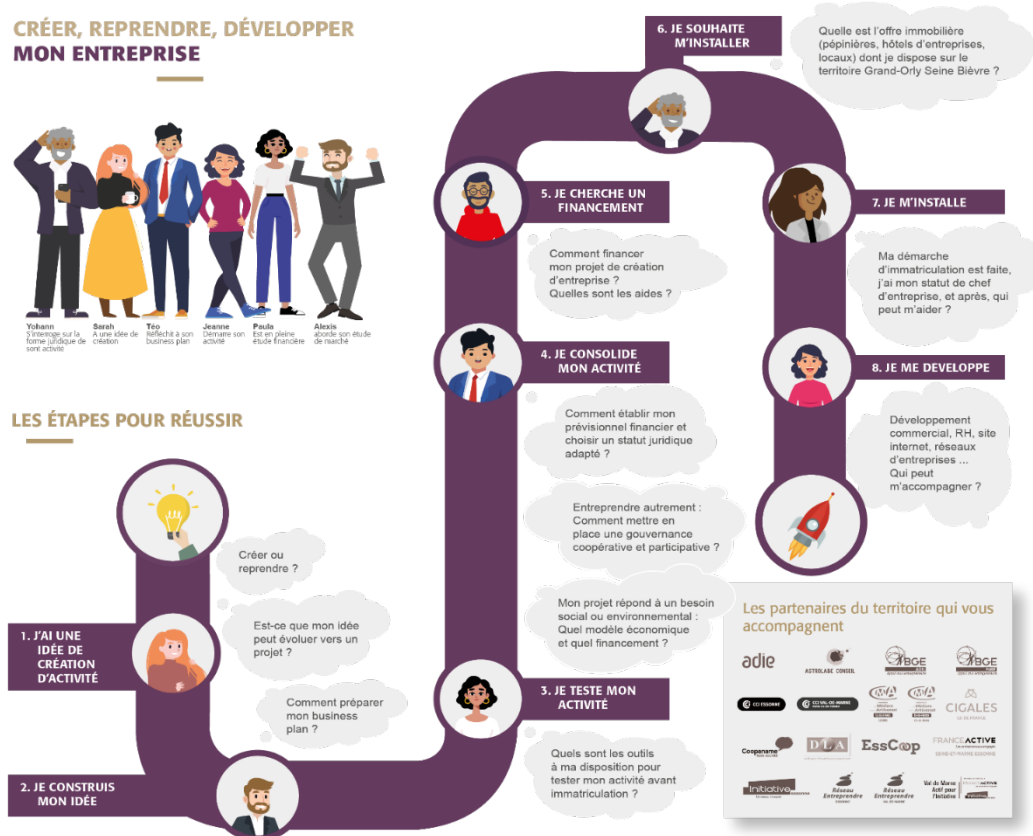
CRÉER, REPRENDRE, DÉVELOPPER
MON ENTREPRISE

Yohann
S'interroge sur la forme juridique de sont activité

Sarah
A une idée de création

Téo
Réfléchit à son business plan

Jeanne
Démarre son activité

Paula
Est en pleine étude financière

Alexis
aborde son étude de marché

LES ÉTAPES POUR RÉUSSIR

Créer ou reprendre ?

Est-ce que mon idée peut évoluer vers un projet ?

Comment préparer mon business plan ?

1. J'AI UNE IDÉE DE CRÉATION D'ACTIVITÉ

2. JE CONSTRUIS MON IDÉE

3. JE TESTE MON ACTIVITÉ

Quels sont les outils à ma disposition pour tester mon activité avant immatriculation ?

Mon projet répond à un besoin social ou environnemental : Quel modèle économique et quel financement ?

Entreprendre autrement : Comment mettre en place une gouvernance coopérative et participative ?

Comment établir mon prévisionnel financier et choisir un statut juridique adapté ?

4. JE CONSOLIDE MON ACTIVITÉ

Comment financer mon projet de création d'entreprise ? Quelles sont les aides ?

5. JE CHERCHE UN FINANCEMENT

6. JE SOUHAITE M'INSTALLER

Quelle est l'offre immobilière (pépinières, hôtels d'entreprises, locaux) dont je dispose sur le territoire Grand-Orly Seine Bièvre ?

7. JE M'INSTALLE

Ma démarche d'immatriculation est faite, j'ai mon statut de chef d'entreprise, et après, qui peut m'aider ?

8. JE ME DEVELOPPE

Développement commercial, RH, site internet, réseaux d'entreprises ... Qui peut m'accompagner ?

Les partenaires du territoire qui vous accompagnent

adie
ASTROLABE CONSEIL
BGE
BGE
CCI ESSONNE
CCI VAL-DE-MARNE
CMA
CMA
CIGALES
Coopaname
DLA
EssCoop
FRANCE ACTIVE
Initiative
Réseau Entreprendre
Réseau Entreprendre
Val de Marne Actif pour l'Initiative